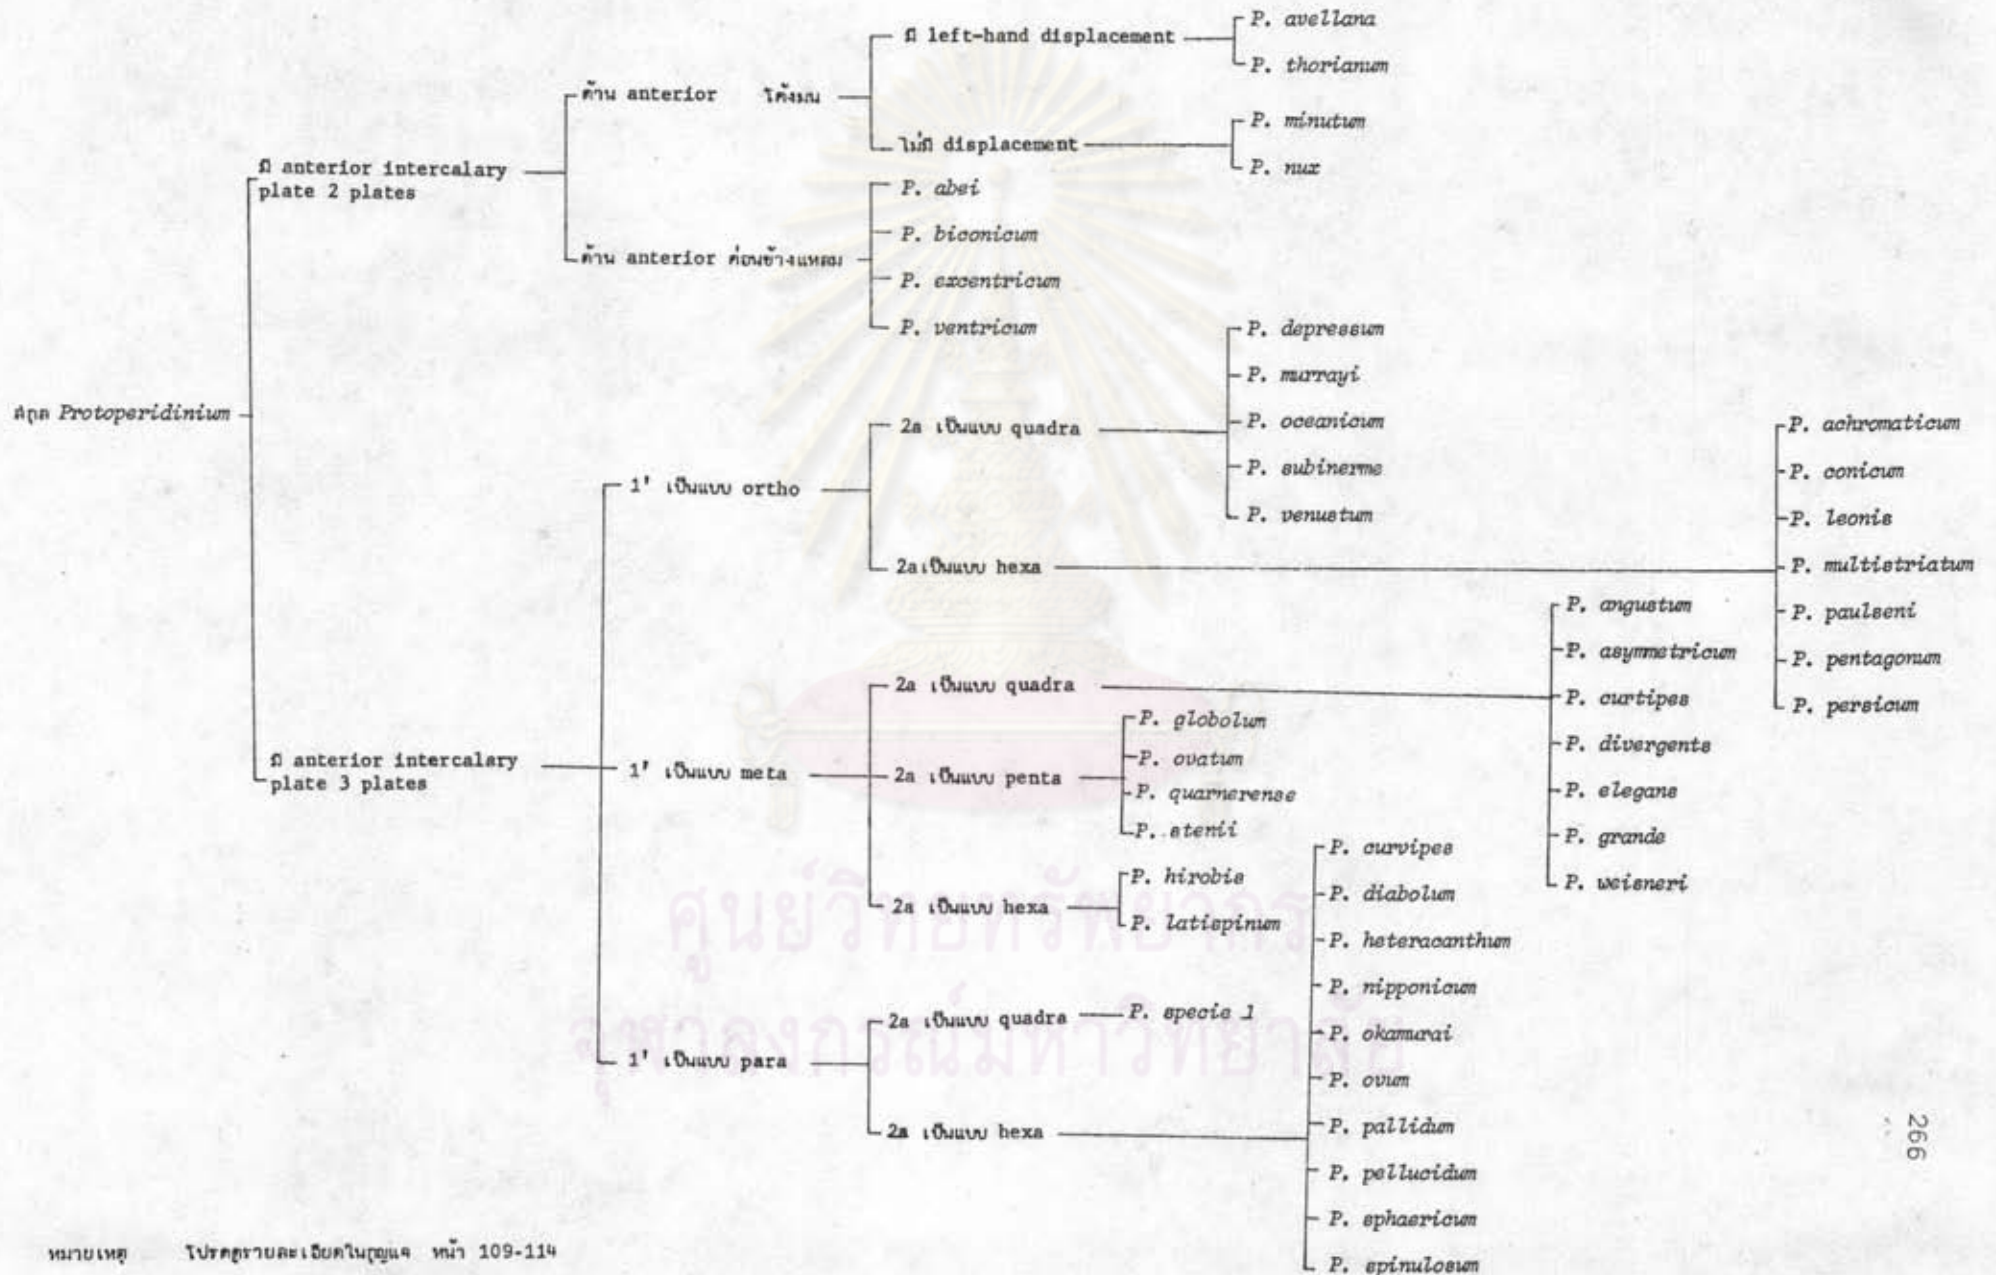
สกุล *Protoperidinium*

มี anterior intercalary plate 2 plates

ด้าน anterior โค้งมน

มี left-hand displacement

P. avellana

P. thorianum

ไม่มี displacement

P. minutum

P. nux

ด้าน anterior ค่อนข้างแหลม

P. absi

P. biconicum

P. excentricum

P. ventricum

มี anterior intercalary plate 3 plates

1' เป็นแบบ ortho

2a เป็นแบบ quadra

P. depressum

P. murrayi

P. oceanicum

P. subinerme

P. venustum

2a เป็นแบบ hexa

P. achromaticum

P. conicum

P. leonis

P. multistriatum

P. paulseni

P. pentagonum

P. persicum

1' เป็นแบบ meta

2a เป็นแบบ quadra

P. angustum

P. asymmetricum

P. curtipes

P. divergents

P. elegans

P. grande

P. weisneri

2a เป็นแบบ penta

P. globolum

P. ovatum

P. quarnerense

P. stenii

2a เป็นแบบ hexa

P. hirobis

P. latispinum

1' เป็นแบบ para

2a เป็นแบบ quadra

P. specis 1

2a เป็นแบบ hexa

P. curvipes

P. diabolum

P. heteracanthum

P. nipponicum

P. okamurai

P. ovum

P. pallidum

P. pellucidum

P. sphaericum

P. spinulosum

266

หมายเหตุ โปรดดูรายละเอียดในภูมิฯ หน้า 109-114

ศูนย์วิทยทรัพยากร
จุฬาลงกรณ์มหาวิทยาลัย